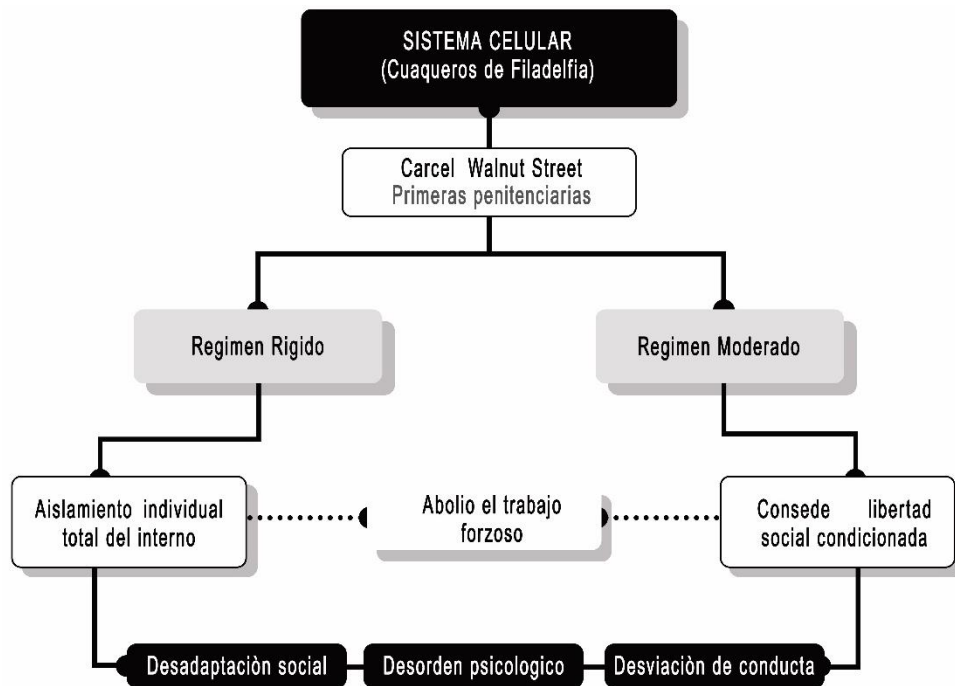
SISTEMA CELULAR
(Cuaqueros de Filadelfia)

Carcel Walnut Street
Primeras penitenciarias

Regimen Rigido

Regimen Moderado

Aislamiento individual total del interno

Abolio el trabajo forzoso

Consede libertad social condicionada

Desadaptaciòn social

Desorden psicologico

Desviaciòn de conducta